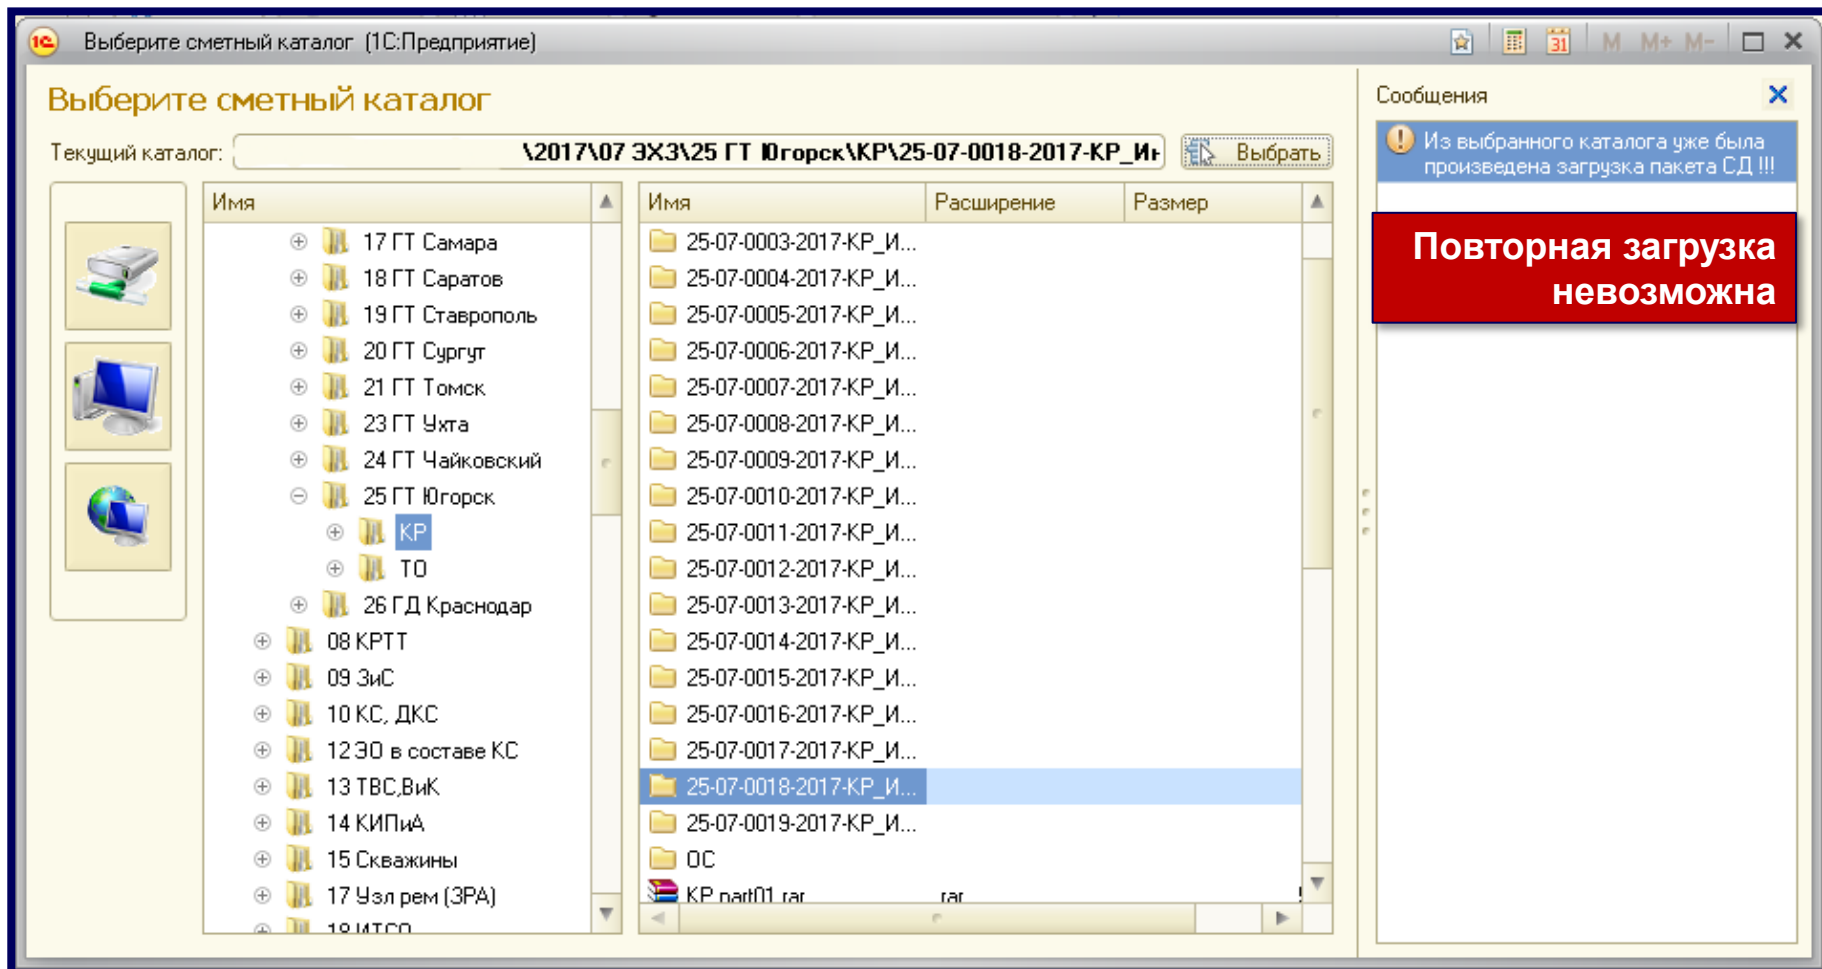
Выберите сметный каталог (1С:Предприятие)

M M+ M-

Выберите сметный каталог

Текущий каталог: \2017\07 ЗХЗ\25 ГТ Югорск\КР\25-07-0018-2017-КР_Ин

Выбрать

| Имя |
|---|
| 17 ГТ Самара |
| 18 ГТ Саратов |
| 19 ГТ Ставрополь |
| 20 ГТ Сургут |
| 21 ГТ Томск |
| 23 ГТ Ухта |
| 24 ГТ Чайковский |
| 25 ГТ Югорск |
| КР |
| ТО |
| 26 ГД Краснодар |
| 08 КРТТ |
| 09 ЗиС |
| 10 КС, ДКС |
| 12 ЭО в составе КС |
| 13 ТВС,ВиК |
| 14 КИПиА |
| 15 Скважины |
| 17 Узл рем (ЗРА) |
| 18 ИТСО |

| Имя | Расширение | Размер |
|---|---|---|
| 25-07-0003-2017-КР_И... | | |
| 25-07-0004-2017-КР_И... | | |
| 25-07-0005-2017-КР_И... | | |
| 25-07-0006-2017-КР_И... | | |
| 25-07-0007-2017-КР_И... | | |
| 25-07-0008-2017-КР_И... | | |
| 25-07-0009-2017-КР_И... | | |
| 25-07-0010-2017-КР_И... | | |
| 25-07-0011-2017-КР_И... | | |
| 25-07-0012-2017-КР_И... | | |
| 25-07-0013-2017-КР_И... | | |
| 25-07-0014-2017-КР_И... | | |
| 25-07-0015-2017-КР_И... | | |
| 25-07-0016-2017-КР_И... | | |
| 25-07-0017-2017-КР_И... | | |
| 25-07-0018-2017-КР_И... | | |
| 25-07-0019-2017-КР_И... | | |
| ОС | | |
| KP part01.rar | rar | |

Сообщения

Из выбранного каталога уже была произведена загрузка пакета СД !!!

Повторная загрузка невозможна